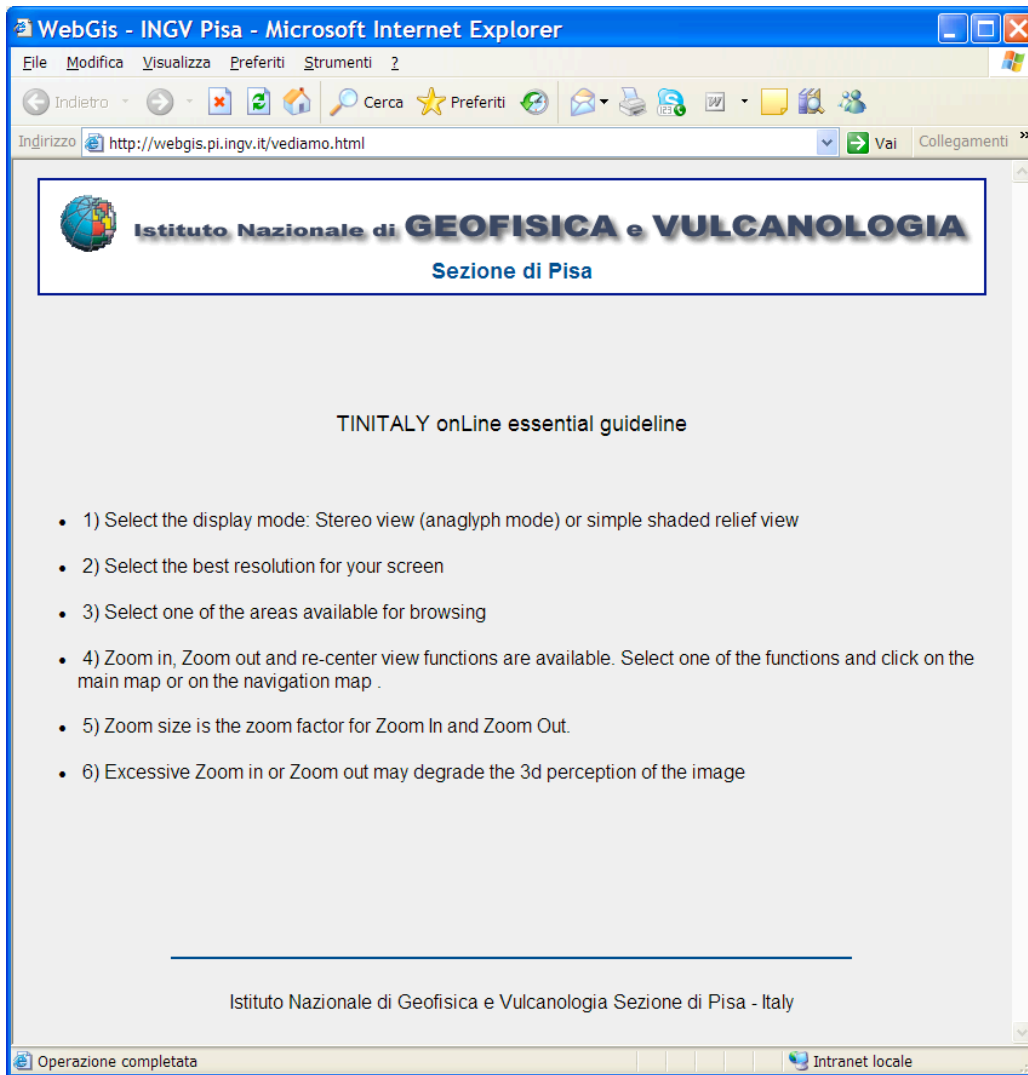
WebGis - INGV Pisa - Microsoft Internet Explorer

File Modifica Visualizza Preferiti Strumenti ?

Indietro Cerca Preferiti

Indirizzo http://webgis.pi.ingv.it/vediamo.html Vai Collegamenti

Istituto Nazionale di GEOFISICA e VULCANOLOGIA
Sezione di Pisa

TINITALY onLine essential guideline

- 1) Select the display mode: Stereo view (anaglyph mode) or simple shaded relief view
- 2) Select the best resolution for your screen
- 3) Select one of the areas available for browsing
- 4) Zoom in, Zoom out and re-center view functions are available. Select one of the functions and click on the main map or on the navigation map .
- 5) Zoom size is the zoom factor for Zoom In and Zoom Out.
- 6) Excessive Zoom in or Zoom out may degrade the 3d perception of the image

Istituto Nazionale di Geofisica e Vulcanologia Sezione di Pisa - Italy

Operazione completata Intranet locale